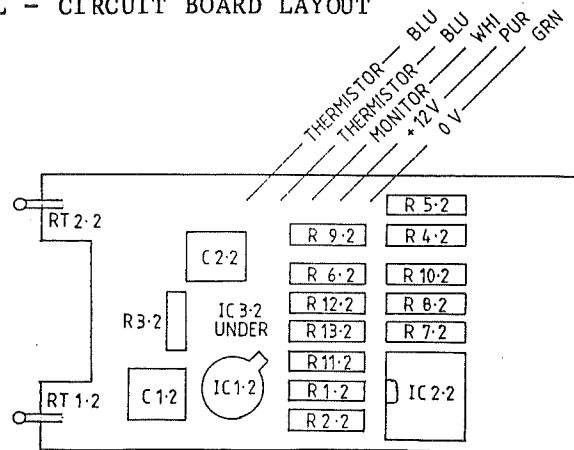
L - CIRCUIT BOARD LAYOUT

THERMISTOR — BLU
THERMISTOR — BLU
MONITOR — WHI
+ 12V — PUR
0 V — GRN

RT 2·2
RT 1·2
C 2·2
C 1·2
R3·2
IC 3·2 UNDER
IC1·2
R 9·2
R 6·2
R 12·2
R 13·2
R 11·2
R 1·2
R 2·2
R 5·2
R 4·2
R 10·2
R 8·2
R 7·2
IC 2·2